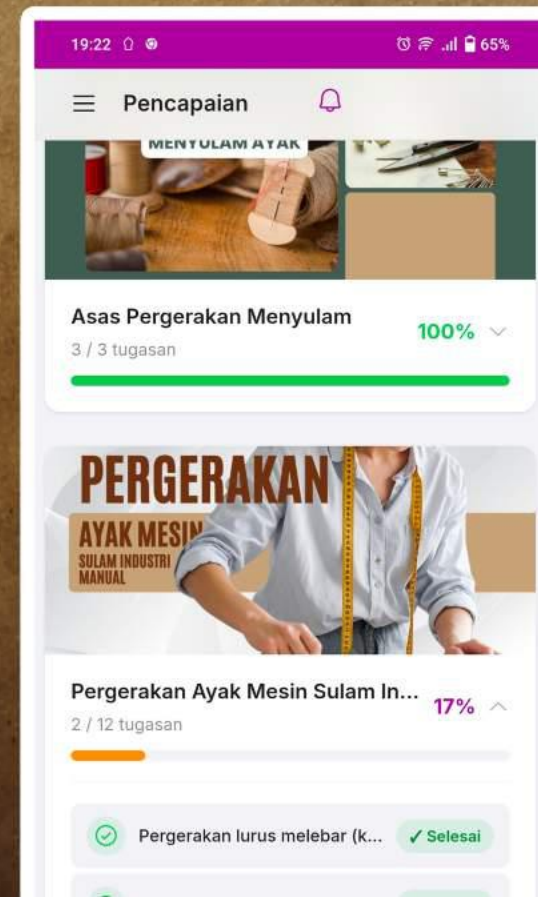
19:22 65%

Pencapaian

MENYULAM AYAK

Asas Pergerakan Menyulam
3 / 3 tugasan
100%

PERGERAKAN
AYAK MESIN
SULAM INDUSTRI MANUAL

Pergerakan Ayak Mesin Sulam In...
2 / 12 tugasan
17%

Pergerakan lurus melebar (k...
✓ Selesai